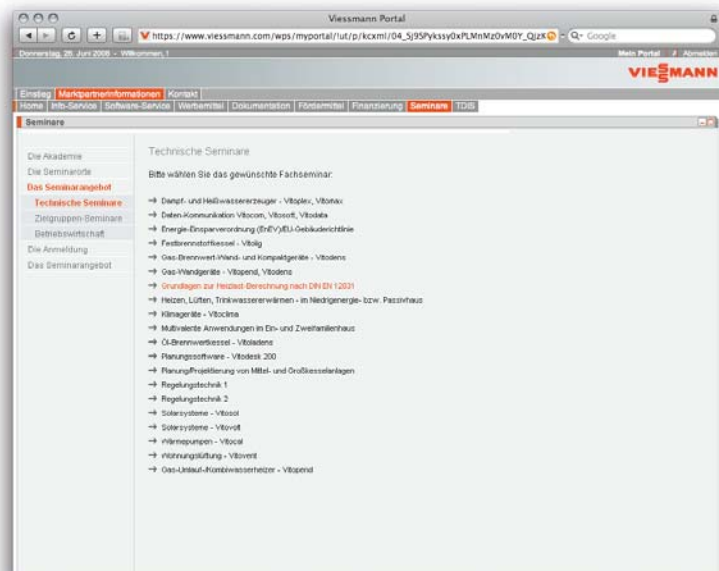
Viessmann Portal

https://www.viessmann.com/wps/myportal/!ut/p/kcxml/04_Sj9SPykssy0xPLMnMz0vM0Y_QjzK

Q- Google

Donnerstag, 26. Juni 2008 - Willkommen, !

Mein Portal | Abmelden

VIESMANN

Einstieg | Marktpartnerinformationen | Kontakt

Home | Info-Service | Software-Service | Werbemittel | Dokumentation | Fördermittel | Finanzierung | Seminare | TDIS

Seminare

Die Akademie
Die Seminarorte
Das Seminarangebot
Technische Seminare
Zielgruppen-Seminare
Betriebswirtschaft
Die Anmeldung
Das Seminarangebot

Technische Seminare

Bitte wählen Sie das gewünschte Fachseminar:

→ Dampf- und Heißwassererzeuger - Vitoplex, Vitomax
→ Daten-Kommunikation Vitocom, Vitosoft, Vitodata
→ Energie-Einsparverordnung (EnEV)/EU-Gebäuderichtlinie
→ Festbrennstoffkessel - Vitolig
→ Gas-Brennwert-Wand- und Kompaktgeräte - Vitodens
→ Gas-Wandgeräte - Vitopend, Vitodens
→ Grundlagen zur Heizlast-Berechnung nach DIN EN 12831
→ Heizen, Lüften, Trinkwassererwärmen - im Niedrigenergie- bzw. Passivhaus
→ Klimageräte - Vitoclima
→ Multivalente Anwendungen im Ein- und Zweifamilienhaus
→ Öl-Brennwertkessel - Vitoladens
→ Planungssoftware - Vitodesk 200
→ Planung/Projektierung von Mittel- und Großkesselanlagen
→ Regelungstechnik 1
→ Regelungstechnik 2
→ Solarsysteme - Vitosol
→ Solarsysteme - Vitovolt
→ Wärmepumpen - Vitocal
→ Wohnungslüftung - Vitovent
→ Gas-Umlauf-/Kombiwasserheizer - Vitopend